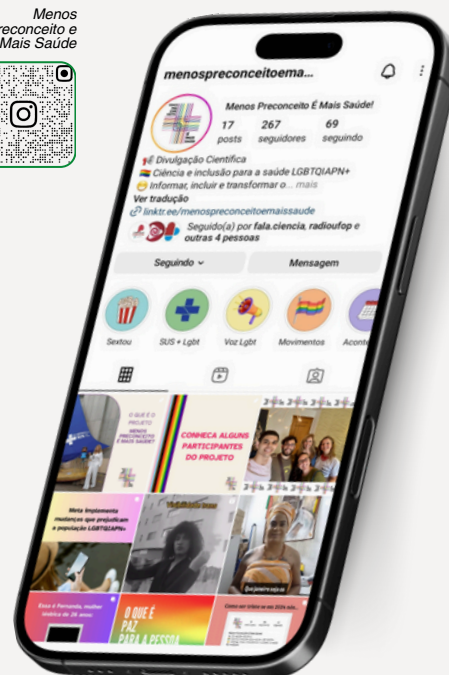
Menos
Preconceito e
Mais Saúde

menospreconceitoema...

Menos Preconceito É Mais Saúde!
17 posts
267 seguidores
69 seguindo

Divulgação Científica
Ciência e inclusão para a saúde LGBTQIAPN+
Informar, incluir e transformar o... mais
Ver tradução
linktr.ee/menospreconceitoemaissaude
Seguido(a) por fala.ciencia, radioufop e outras 4 pessoas

Seguindo
Mensagem

Sextou
SUS + Lgbt
Voz Lgbt
Movimentos
Aconte

O QUE É O PROJETO
MENOS PRECONCEITO É MAIS SAÚDE?

CONHEÇA ALGUNS PARTICIPANTES DO PROJETO

Meta implementa mudanças que prejudicam a população LGBTQIAPN+

Essa é Fernanda, mulher médica de 26 anos

O QUE É PAZ PARA A PESSOA

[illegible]